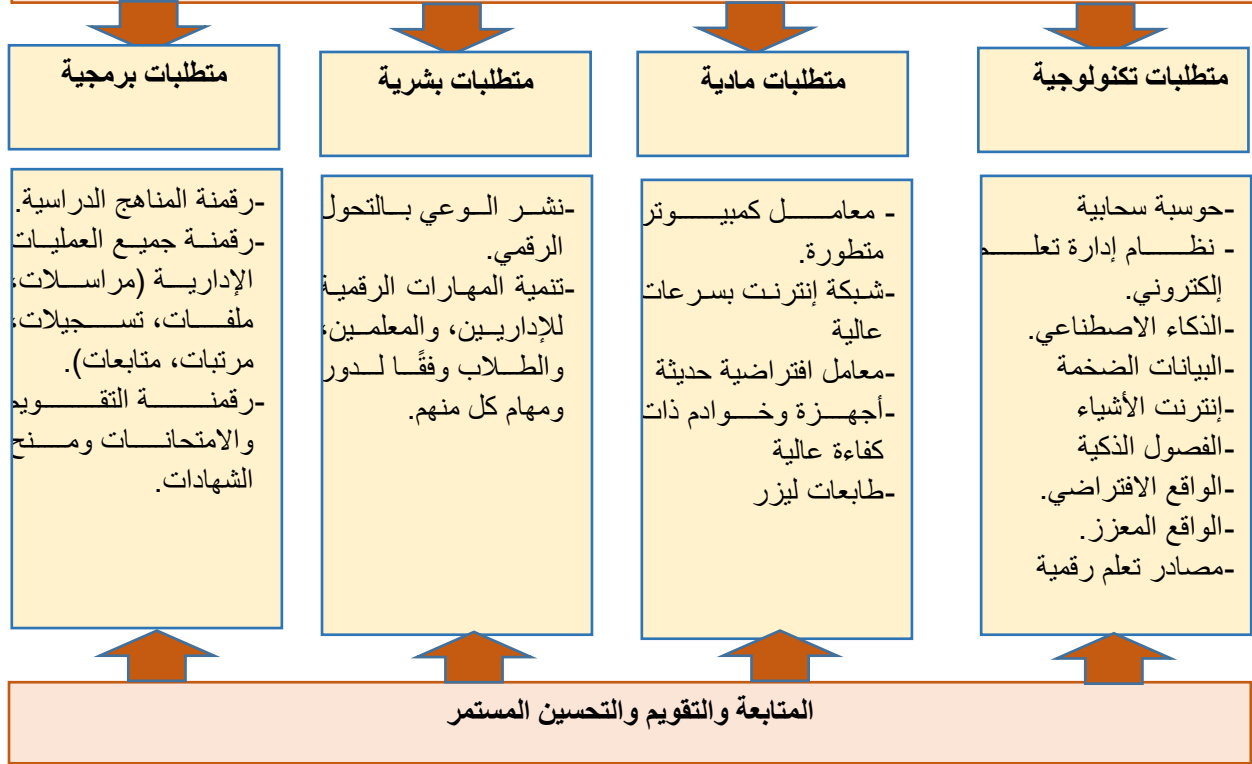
متطلبات تكنولوجية

متطلبات مادية

متطلبات بشرية

متطلبات برمجية

-حوسبة سحابية
- نظام إدارة تعلم إلكتروني.
-الذكاء الاصطناعي.
-البيانات الضخمة
-إنترنت الأشياء
-الفصول الذكية
-الواقع الافتراضي.
-الواقع المعزز.
-مصادر تعلم رقمية

- معامل كمبيوتر متطورة.
-شبكة إنترنت بسرعات عالية
-معامل افتراضية حديثة
-أجهزة وخوادم ذات كفاءة عالية
-طابعات ليزر

-نشر الوعي بالتحول الرقمي.
-تنمية المهارات الرقمية للإداريين، والمعلمين، والطلاب وفقًا لدور ومهام كل منهم.

-رقمنة المناهج الدراسية.
-رقمنة جميع العمليات الإدارية (مراسلات، ملفات، تسجيلات، مرتبات، متابعات).
-رقمنة التقويم والامتحانات ومنح الشهادات.

المتابعة والتقويم والتحسين المستمر